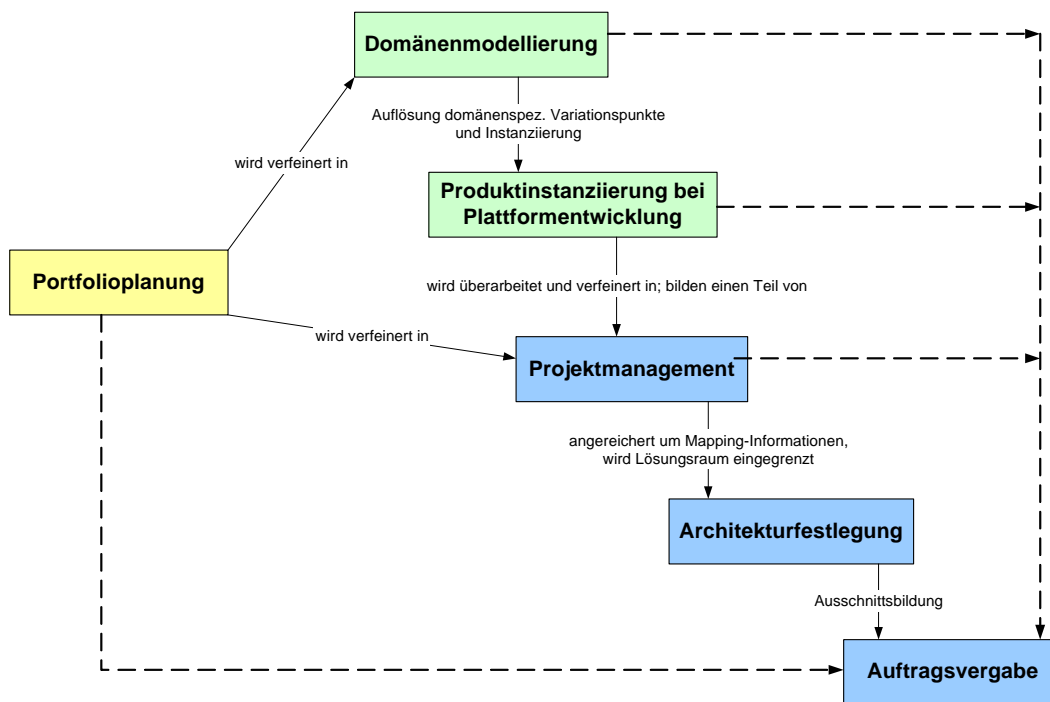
Domänenmodellierung

Auflösung domänenspez. Variationspunkte und Instanziierung

wird verfeinert in

Produktinstanziierung bei Plattformentwicklung

Portfolioplanung

wird überarbeitet und verfeinert in; bilden einen Teil von

wird verfeinert in

Projektmanagement

angereichert um Mapping-Informationen, wird Lösungsraum eingegrenzt

Architekturfestlegung

Ausschnittsbildung

Auftragsvergabe